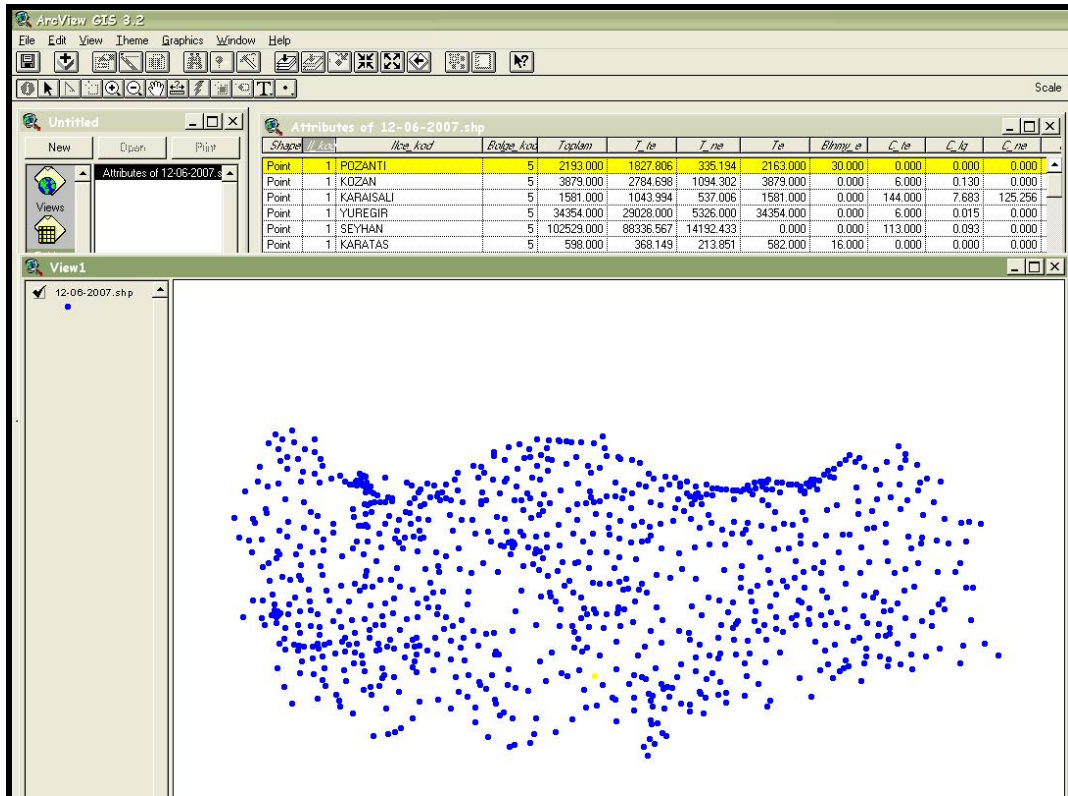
ArcView GIS 3.2

File Edit View Theme Graphics Window Help

Scale

Untitled

New Open Print

Views

Attributes of 12-06-2007.s

Attributes of 12-06-2007.shp

| Shape | Il_kod | Ilce_kod | Bolge_kod | Toplam | T_te | T_ne | Te | Bhmy_e | C_te | C_lg | C_ne |
|---|---|---|---|---|---|---|---|---|---|---|---|
| Point | 1 | POZANTI | 5 | 2193.000 | 1827.806 | 335.194 | 2163.000 | 30.000 | 0.000 | 0.000 | 0.000 |
| Point | 1 | KOZAN | 5 | 3879.000 | 2784.698 | 1094.302 | 3879.000 | 0.000 | 6.000 | 0.130 | 0.000 |
| Point | 1 | KARAISALI | 5 | 1581.000 | 1043.994 | 537.006 | 1581.000 | 0.000 | 144.000 | 7.683 | 125.256 |
| Point | 1 | YUREGIR | 5 | 34354.000 | 29028.000 | 5326.000 | 34354.000 | 0.000 | 6.000 | 0.015 | 0.000 |
| Point | 1 | SEYHAN | 5 | 102529.000 | 88336.567 | 14192.433 | 0.000 | 0.000 | 113.000 | 0.093 | 0.000 |
| Point | 1 | KARATAS | 5 | 598.000 | 368.149 | 213.851 | 582.000 | 16.000 | 0.000 | 0.000 | 0.000 |

View1

12-06-2007.shp